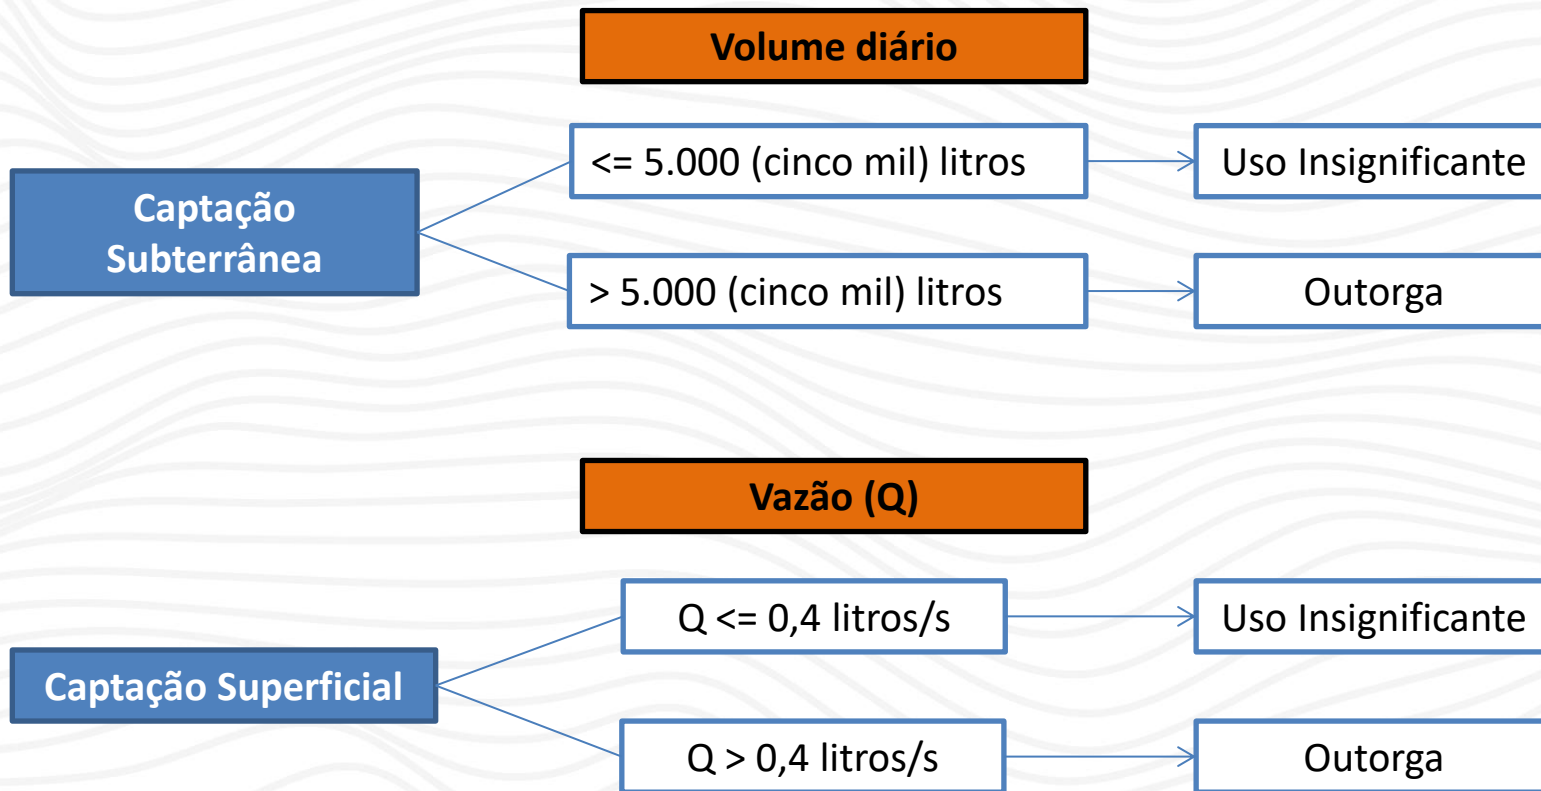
Volume diário

Captação Subterrânea

<= 5.000 (cinco mil) litros

Uso Insignificante

> 5.000 (cinco mil) litros

Outorga

Vazão (Q)

Captação Superficial

Q <= 0,4 litros/s

Uso Insignificante

Q > 0,4 litros/s

Outorga